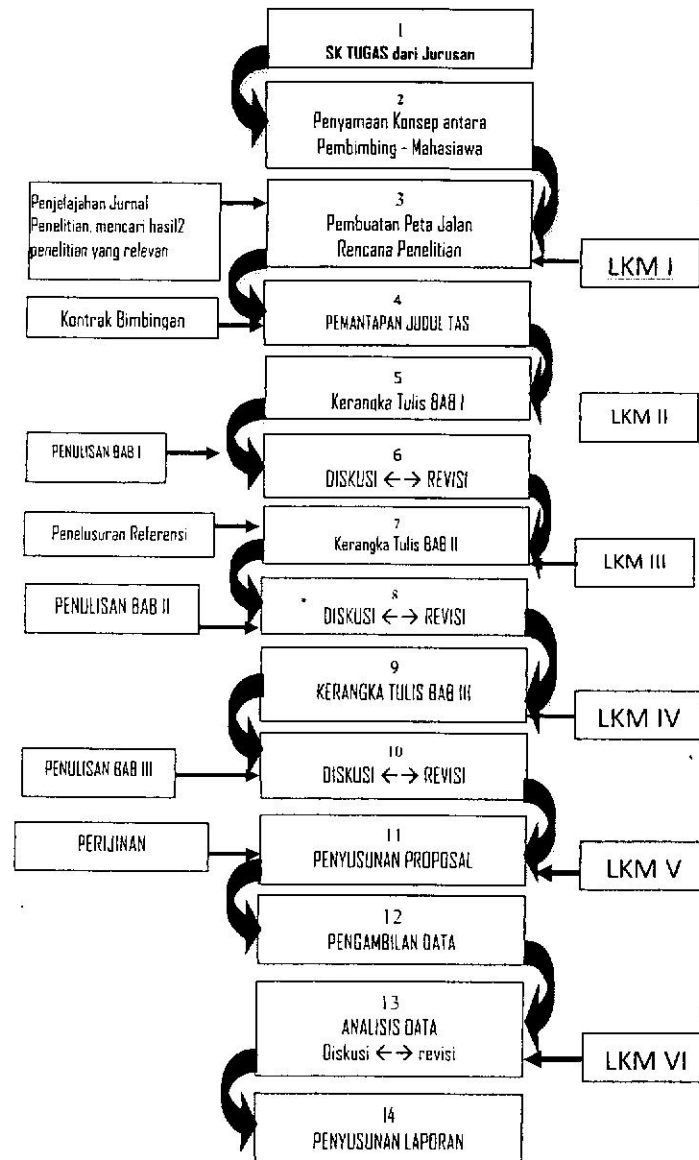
1
SK TUGAS dari Jurusan

2
Penyamaan Konsep antara Pembimbing - Mahasiawa

Penjelajahan Jurnal Penelitian, mencari hasil2 penelitian yang relevan

3
Pembuatan Peta Jalan Rencana Penelitian

LKM I

Kontrak Bimbingan

4
PEMANTAPAN JUDUL TAS

5
Kerangka Tulis BAB I

LKM II

PENULISAN BAB I

6
DISKUSI $\leftarrow\rightarrow$ REVISI

Penelusuran Referensi

7
Kerangka Tulis BAB II

LKM III

PENULISAN BAB II

8
DISKUSI $\leftarrow\rightarrow$ REVISI

9
KERANGKA TULIS BAB III

LKM IV

PENULISAN BAB III

10
DISKUSI $\leftarrow\rightarrow$ REVISI

PERIJINAN

11
PENYUSUNAN PROPOSAL

LKM V

12
PENGAMBILAN DATA

13
ANALISIS DATA
Diskusi $\leftarrow\rightarrow$ revisi

LKM VI

14
PENYUSUNAN LAPORAN